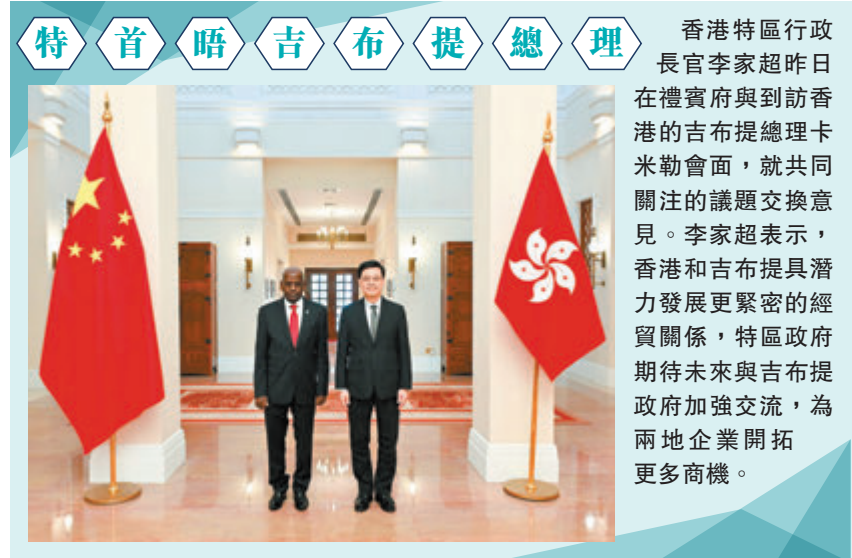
特首晤吉布提總理

香港特區行政長官李家超昨日在禮賓府與到訪香港的吉布提總理卡米勒會面，就共同關注的議題交換意見。李家超表示，香港和吉布提具潛力發展更緊密的經貿關係，特區政府期待未來與吉布提政府加強交流，為兩地企業開拓更多商機。